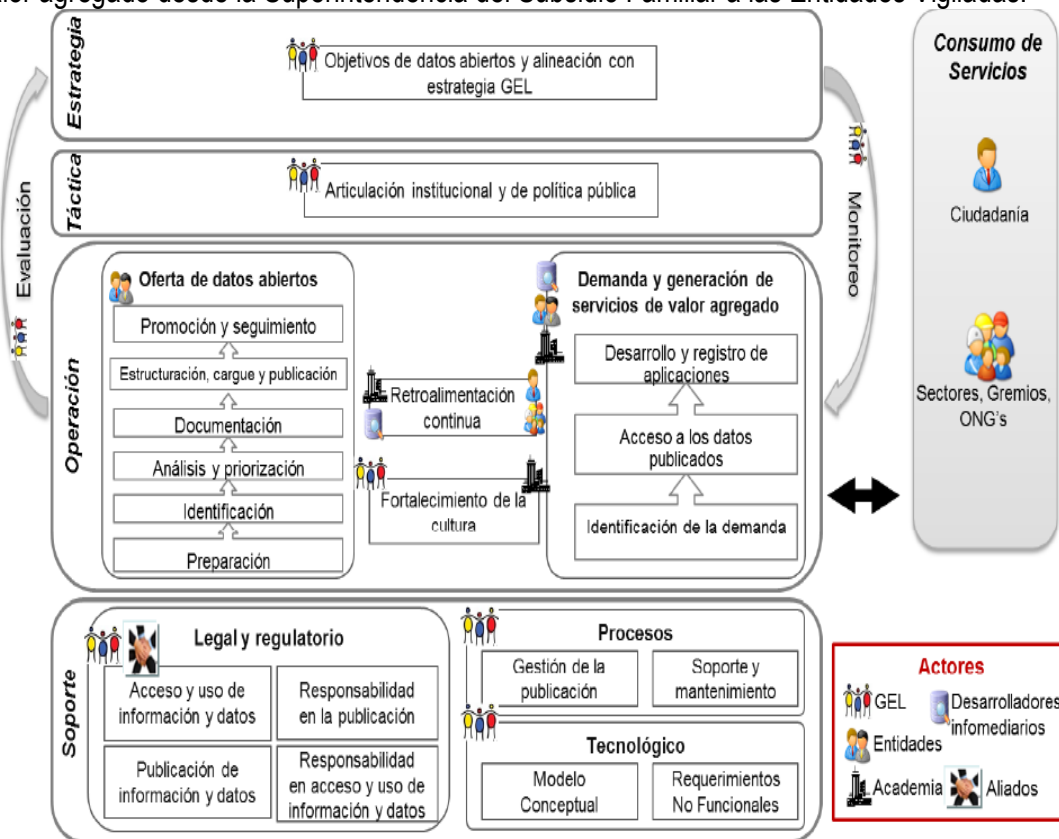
lor agregado desde la Superintendencia del Subsidio Familiar a las Entidades Vigiladas.

Estrategia
Objetivos de datos abiertos y alineación con estrategia GEL

Táctica
Articulación institucional y de política pública

Evaluación

Monitoreo

Consumo de Servicios

Ciudadanía

Sectores, Gremios, ONG's

Operación

Oferta de datos abiertos
Promoción y seguimiento
Estructuración, cargue y publicación
Documentación
Análisis y priorización
Identificación
Preparación

Retroalimentación continua

Fortalecimiento de la cultura

Demanda y generación de servicios de valor agregado
Desarrollo y registro de aplicaciones
Acceso a los datos publicados
Identificación de la demanda

Soporte

Legal y regulatorio
Acceso y uso de información y datos
Responsabilidad en la publicación
Publicación de información y datos
Responsabilidad en acceso y uso de información y datos

Procesos
Gestión de la publicación
Soporte y mantenimiento

Tecnológico
Modelo Conceptual
Requerimientos No Funcionales

Actores
GEL
Desarrolladores infomediarios
Entidades
Academia
Aliados